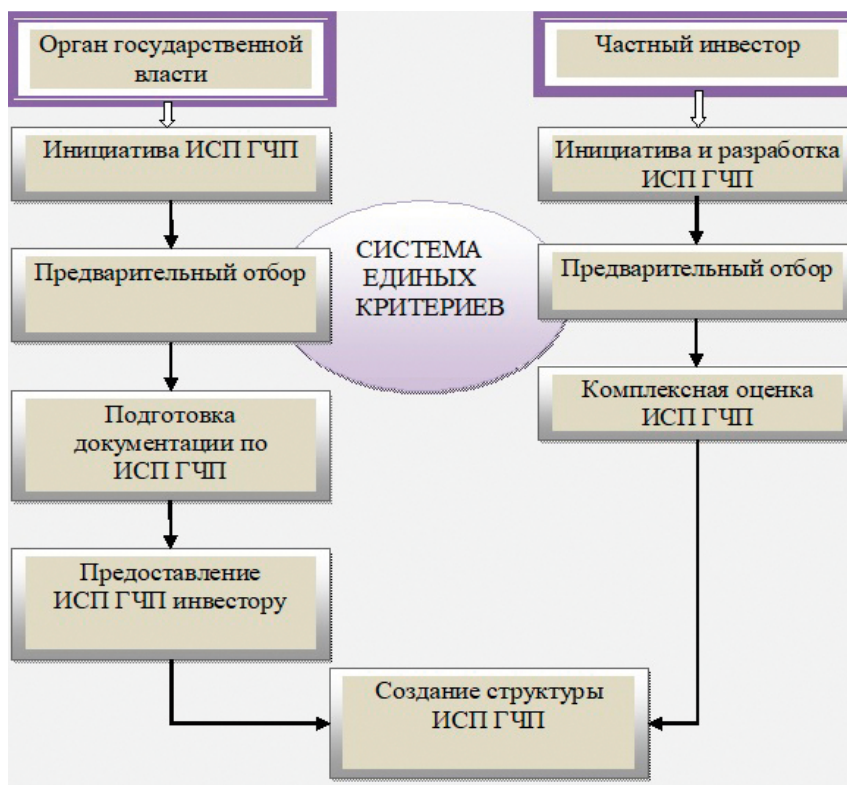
Орган государственной власти

Частный инвестор

Инициатива ИСП ГЧП

Инициатива и разработка ИСП ГЧП

СИСТЕМА ЕДИНЫХ КРИТЕРИЕВ

Предварительный отбор

Предварительный отбор

Комплексная оценка ИСП ГЧП

Подготовка документации по ИСП ГЧП

Предоставление ИСП ГЧП инвестору

Создание структуры ИСП ГЧП